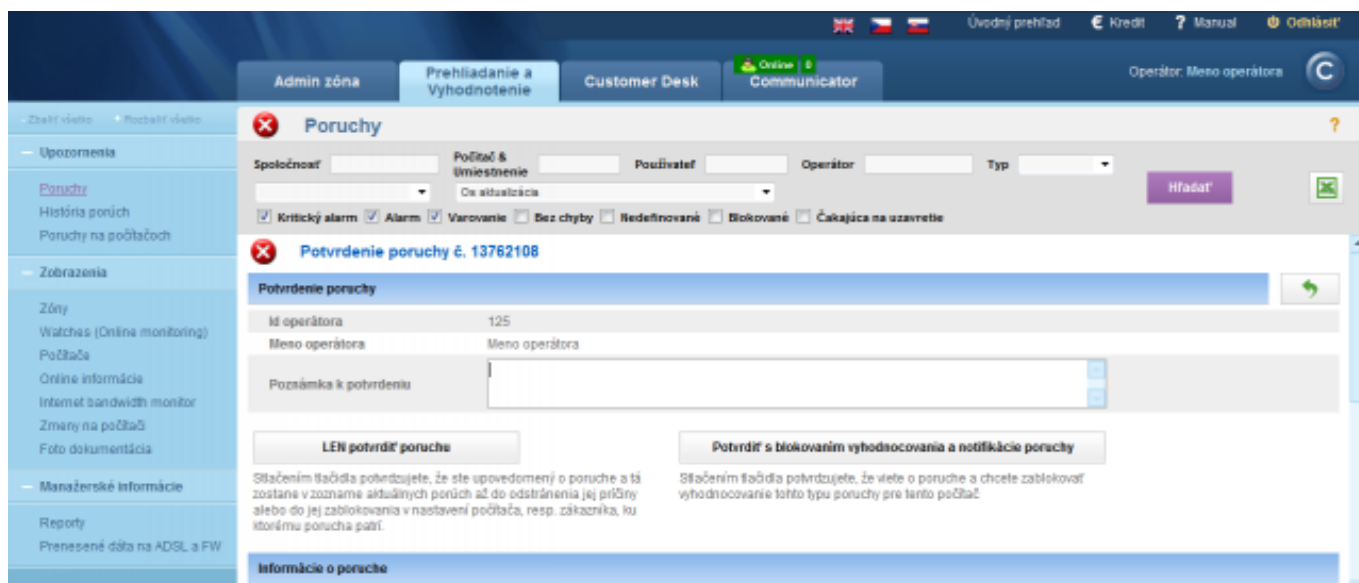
Úvodný prehľad
€ Kredit
? Manual
Odhlásiť

Admin zóna
Prehliadanie a Vyhodnotenie
Customer Desk
Online | 0
Communicator
Operátor: Meno operátora

Zbaliť všetko
Rozbaliť všetko

Upozornenia
Poruchy
História porúch
Poruchy na počítačoch

Zobrazenia
Zóny
Watches (Online monitoring)
Počítače
Online informácie
Internet bandwidth monitor
Zmeny na počítači
Foto dokumentácia

Manažérske informácie
Reporty
Prenesené dáta na ADSL a FW

Poruchy
?

Spoločnosť
Počítač & Umiestnenie
Používateľ
Operátor
Typ
Os aktualizácia
Hľadať
Kritický alarm
Alarm
Varovanie
Bez chyby
Nedefinované
Blokované
Čakajúca na uzavretie

Potvrdenie poruchy č. 13762108

Potvrdenie poruchy
Id operátora
125
Meno operátora
Meno operátora
Poznámka k potvrdeniu

LEN potvrdiť poruchu
Stlačením tlačidla potvrdzujete, že ste upovedomený o poruche a tá zostane v zozname aktuálnych porúch až do odstránenia jej príčiny alebo do jej zablokovania v nastavení počítača, resp. zákazníka, ku ktorému porucha patrí.

Potvrdiť s blokovaním vyhodnocovania a notifikácie poruchy
Stlačením tlačidla potvrdzujete, že viete o poruche a chcete zablokovať vyhodnocovanie tohto typu poruchy pre tento počítač.

Informácie o poruche